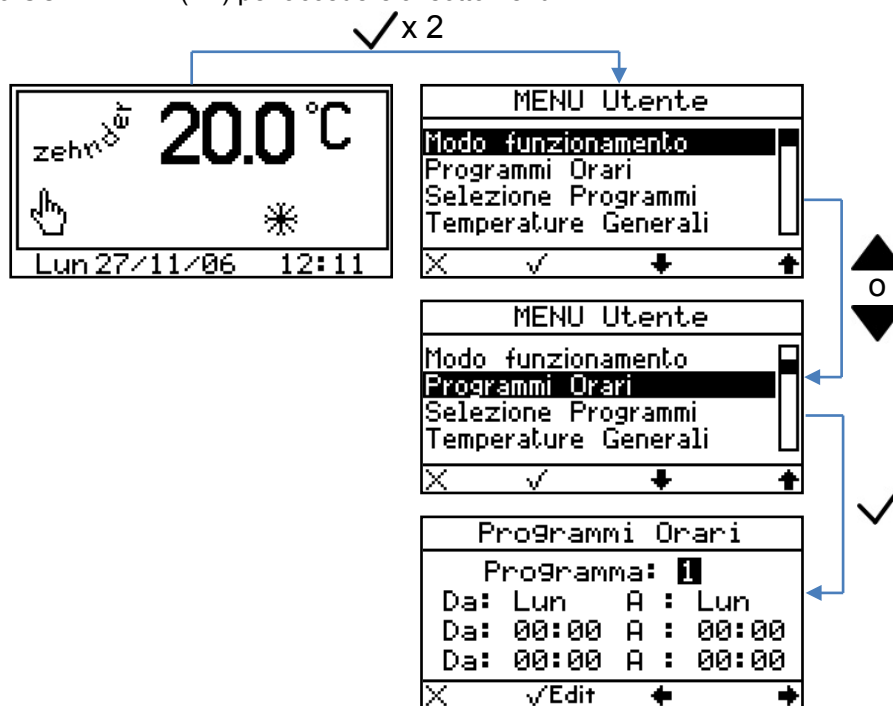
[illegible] (✓) per accedere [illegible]

✓x 2

zehnder 20.0°C

Lun 27/11/06 12:11

MENU Utente
Modo funzionamento
Programmi Orari
Selezione Programmi
Temperature Generali
X ✓

o

MENU Utente
Modo funzionamento
Programmi Orari
Selezione Programmi
Temperature Generali
X ✓

✓

Programmi Orari
Programma: 1
Da: Lun A : Lun
Da: 00:00 A : 00:00
Da: 00:00 A : 00:00
X ✓Edit